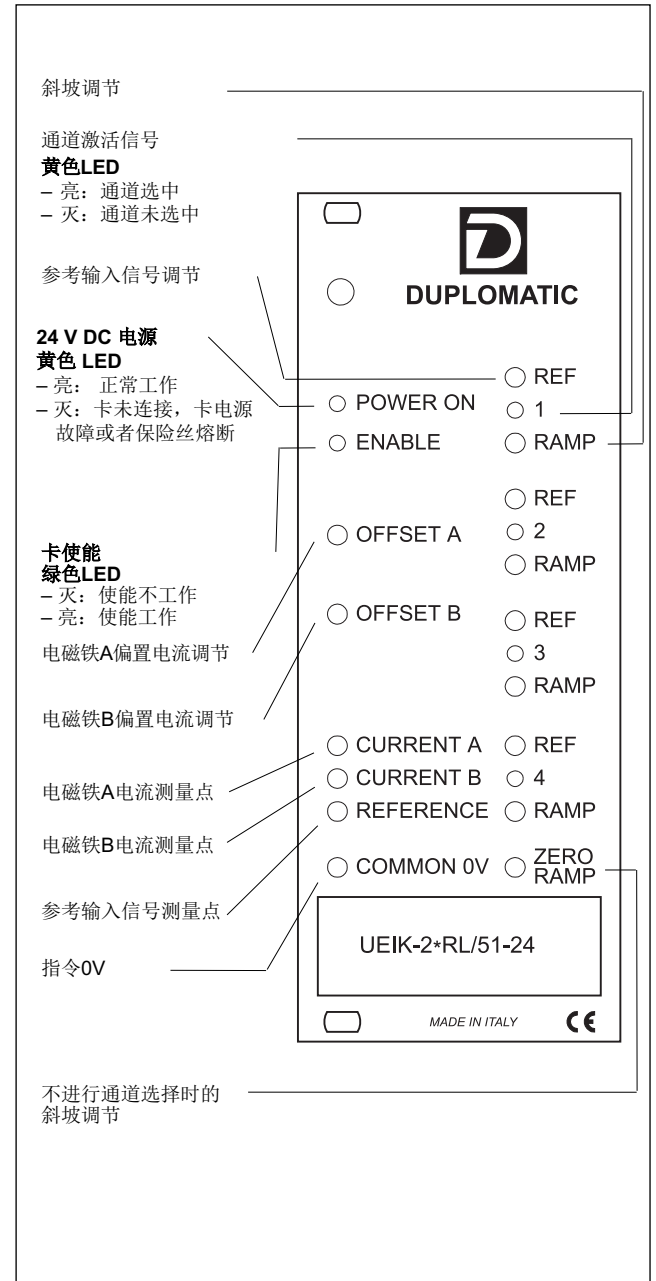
斜坡调节

通道激活信号
**黄色LED**
– 亮：通道选中
– 灭：通道未选中

参考输入信号调节

**24 V DC 电源**
**黄色 LED**
– 亮： 正常工作
– 灭：卡未连接，卡电源故障或者保险丝熔断

**卡使能**
**绿色LED**
– 灭：使能不工作
– 亮：使能工作

电磁铁A偏置电流调节

电磁铁B偏置电流调节

电磁铁A电流测量点

电磁铁B电流测量点

参考输入信号测量点

指令0V

不进行通道选择时的斜坡调节

DUPLOMATIC

REF
1
RAMP
POWER ON
ENABLE
REF
2
RAMP
OFFSET A
OFFSET B
REF
3
RAMP
CURRENT A
REF
CURRENT B
4
REFERENCE
RAMP
COMMON 0V
ZERO RAMP

UEIK-2*RL/51-24

MADE IN ITALY
CE